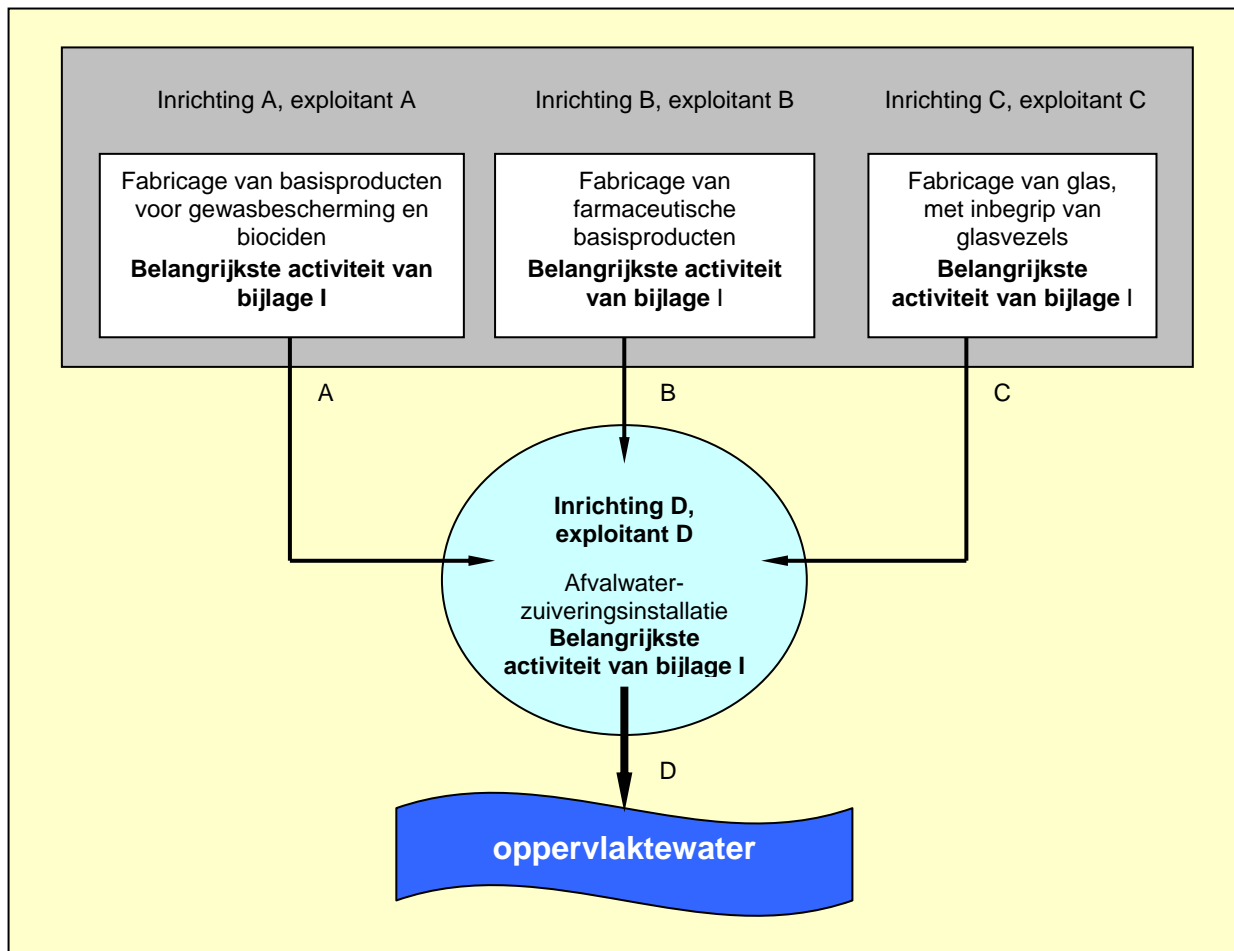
Inrichting A, exploitant A

Inrichting B, exploitant B

Inrichting C, exploitant C

Fabricage van basisproducten voor gewasbescherming en biociden
**Belangrijkste activiteit van bijlage I**

Fabricage van farmaceutische basisproducten
**Belangrijkste activiteit van bijlage** I

Fabricage van glas, met inbegrip van glasvezels
**Belangrijkste activiteit van bijlage** I

A

B

C

**Inrichting D, exploitant D**

Afvalwaterzuiveringsinstallatie
**Belangrijkste activiteit van bijlage I**

D

**oppervlaktewater**